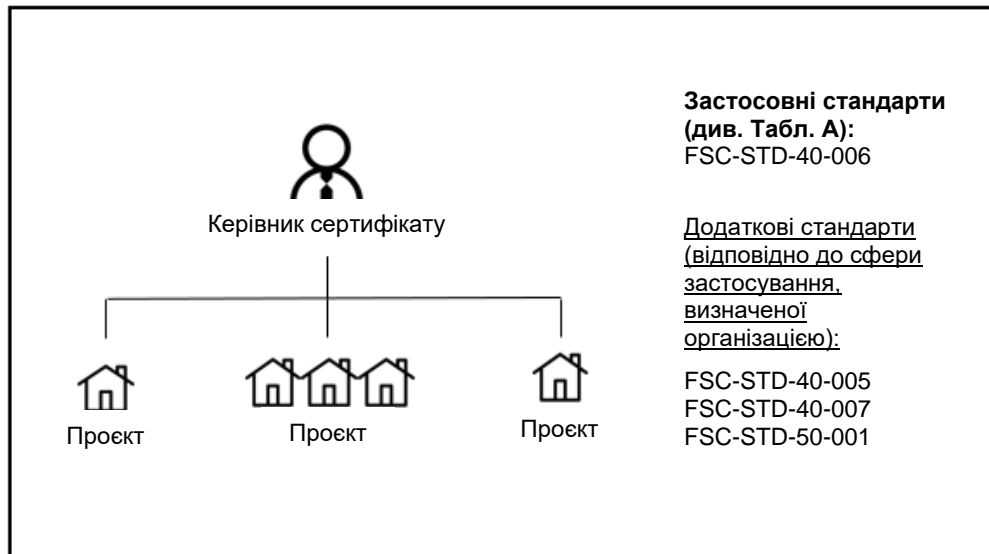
Керівник сертифікату

Проєкт

Проєкт

Проєкт

**Застосовні стандарти (див. Табл. А):**
FSC-STD-40-006

Додаткові стандарти (відповідно до сфери застосування, визначеної організацією):

FSC-STD-40-005
FSC-STD-40-007
FSC-STD-50-001